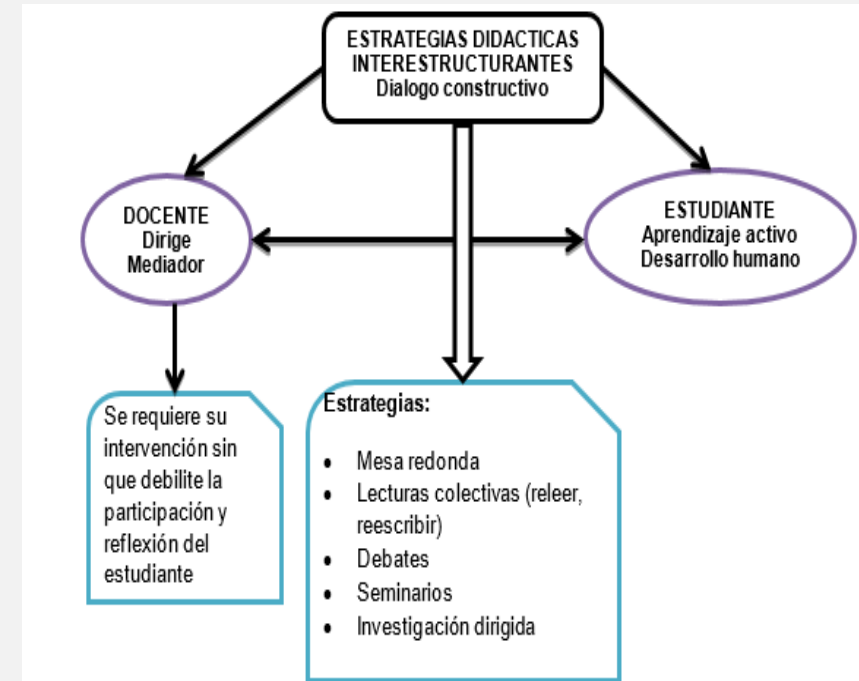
ESTRATEGIAS DIDACTICAS INTERESTRUCTURANTES
Dialogo constructivo

DOCENTE
Dirige
Mediador

ESTUDIANTE
Aprendizaje activo
Desarrollo humano

Se requiere su intervención sin que debilite la participación y reflexión del estudiante

Estrategias:

- Mesa redonda
- Lecturas colectivas (releer, reescribir)
- Debates
- Seminarios
- Investigación dirigida